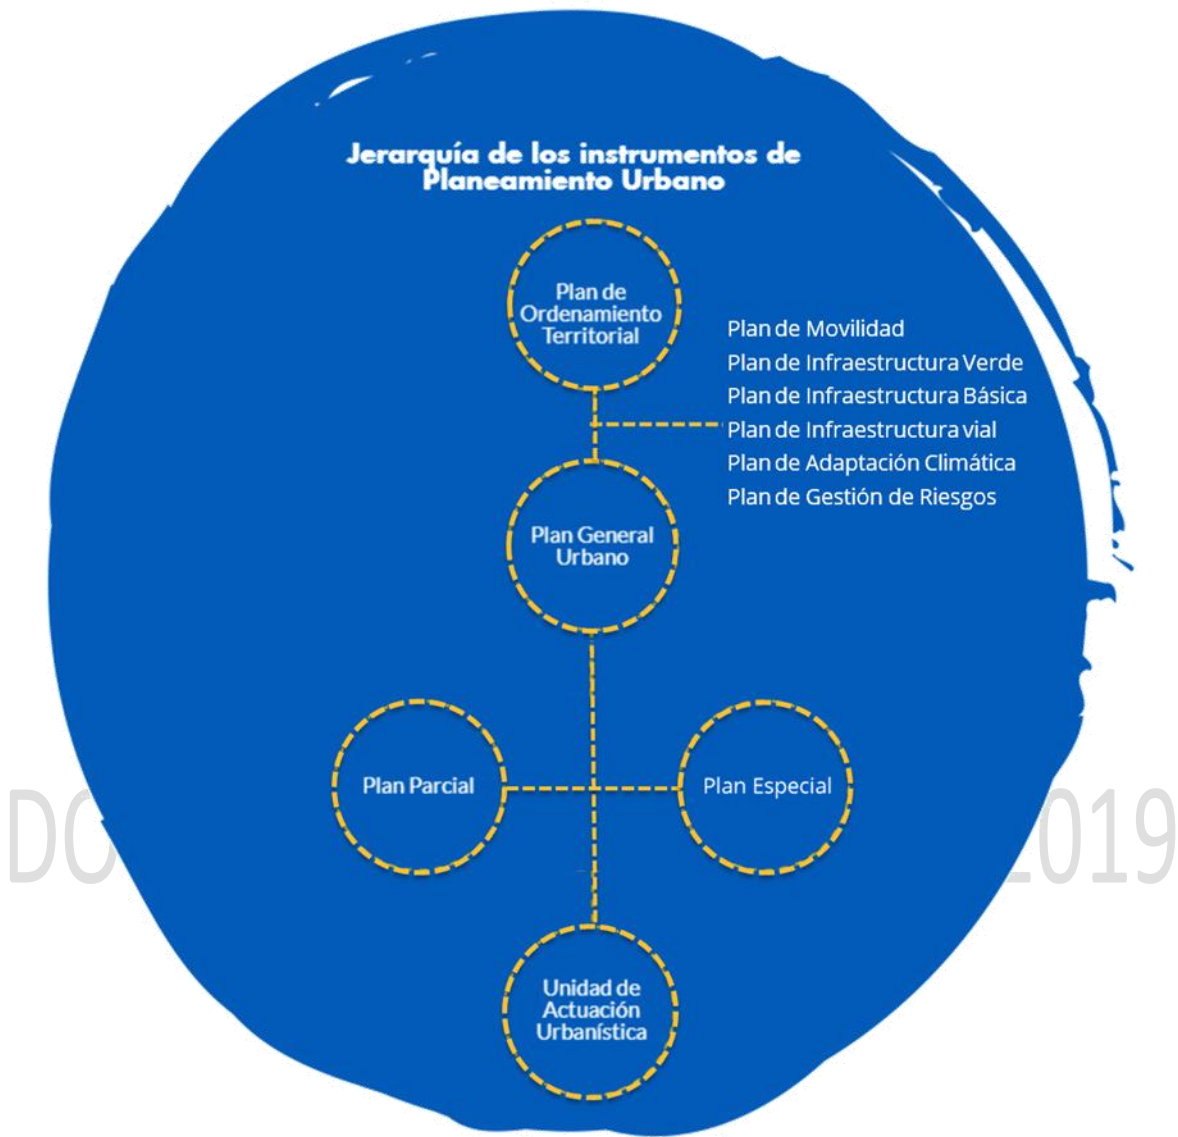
Jerarquía de los instrumentos de Planeamiento Urbano

Plan de Ordenamiento Territorial

Plan de Movilidad
Plan de Infraestructura Verde
Plan de Infraestructura Básica
Plan de Infraestructura vial
Plan de Adaptación Climática
Plan de Gestión de Riesgos

Plan General Urbano

Plan Parcial

Plan Especial

DO

2019

Unidad de Actuación Urbanística